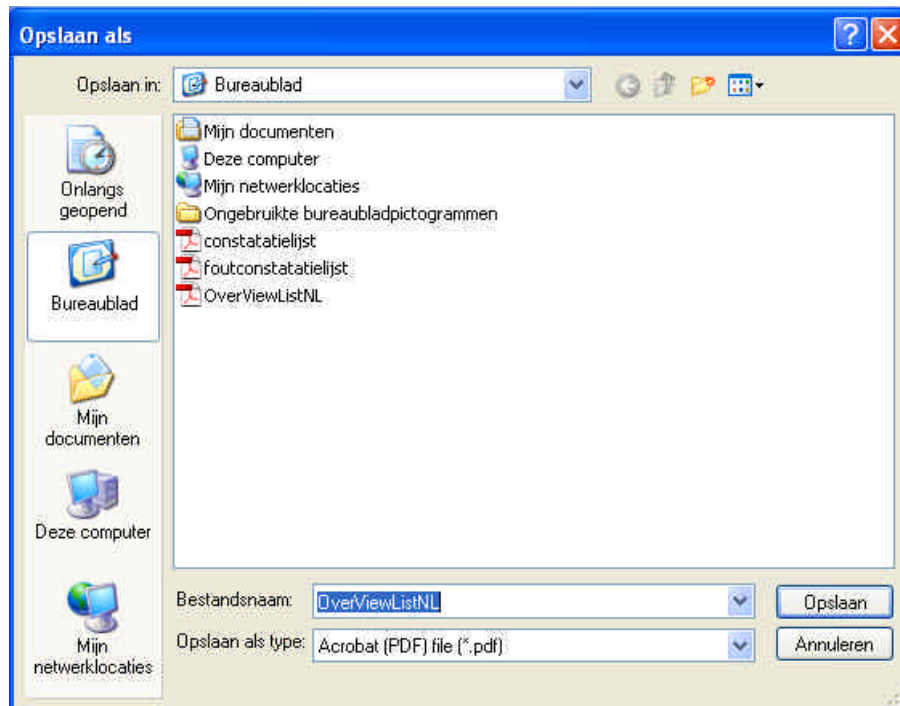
Opslaan als

Opslaan in: Bureaublad

Onlangs geopend

Bureaublad

Mijn documenten

Deze computer

Mijn netwerklocaties

Mijn documenten
Deze computer
Mijn netwerklocaties
Ongebruikte bureaubladpictogrammen
constatatielijst
foutconstatatielijst
OverViewListNL

Bestandsnaam: OverViewListNL

Opslaan als type: Acrobat (PDF) file (*.pdf)

Opslaan

Annuleren